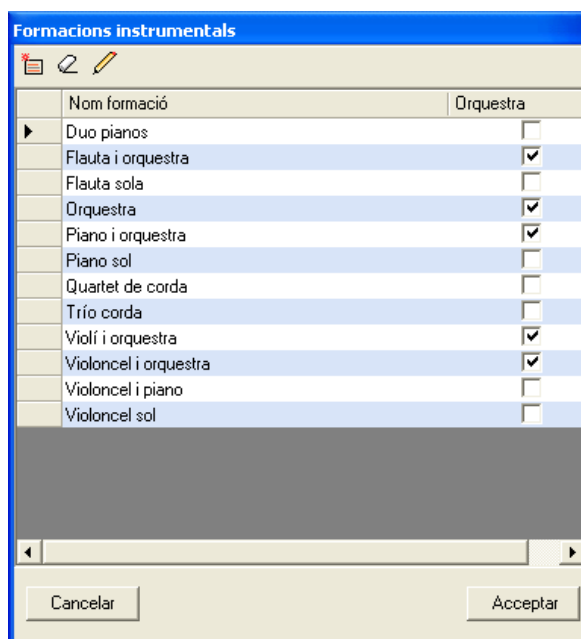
Formacions instrumentals

| Nom formació | Orquestra |
|---|---|
| Duo pianos | ☐ |
| Flauta i orquestra | ☑ |
| Flauta sola | ☐ |
| Orquestra | ☑ |
| Piano i orquestra | ☑ |
| Piano sol | ☐ |
| Quartet de corda | ☐ |
| Trío corda | ☐ |
| Violí i orquestra | ☑ |
| Violoncel i orquestra | ☑ |
| Violoncel i piano | ☐ |
| Violoncel sol | ☐ |

Cancelar

Acceptar